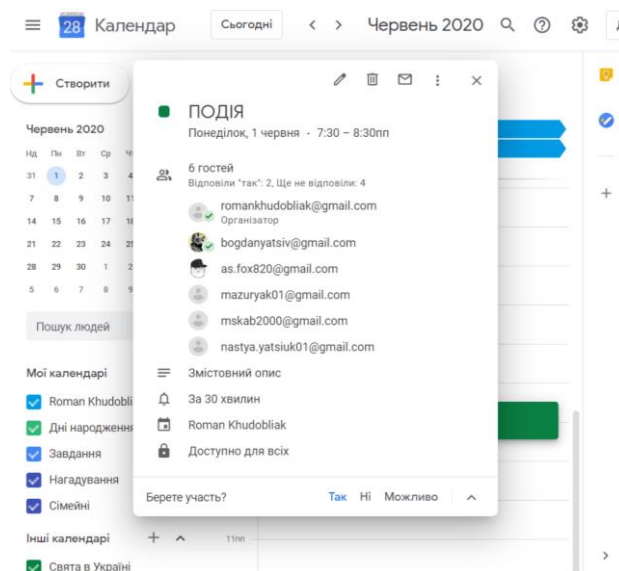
28 Календар Сьогодні < > Червень 2020

Створити

Червень 2020

| Нд | Пн | Вт | Ср | Чт |
|---|---|---|---|---|
| 31 | 1 | 2 | 3 | 4 |
| 7 | 8 | 9 | 10 | 11 |
| 14 | 15 | 16 | 17 | 18 |
| 21 | 22 | 23 | 24 | 25 |
| 28 | 29 | 30 | 1 | 2 |
| 5 | 6 | 7 | 8 | 9 |

Пошук людей

Мої календарі

Roman Khudobli

Дні народження

Завдання

Нагадування

Сімейні

Інші календарі

Свята в Україні

11пп

ПОДІЯ

Понеділок, 1 червня · 7:30 – 8:30пп

6 гостей

Відповіли "так": 2, Ще не відповіли: 4

romankhudobliak@gmail.com
Організатор

bogdanyatsiv@gmail.com

as.fox820@gmail.com

mazuryak01@gmail.com

mskab2000@gmail.com

nastya.yatsiuk01@gmail.com

Змістовний опис

За 30 хвилин

Roman Khudobliak

Доступно для всіх

Берете участь? Так Ні Можливо